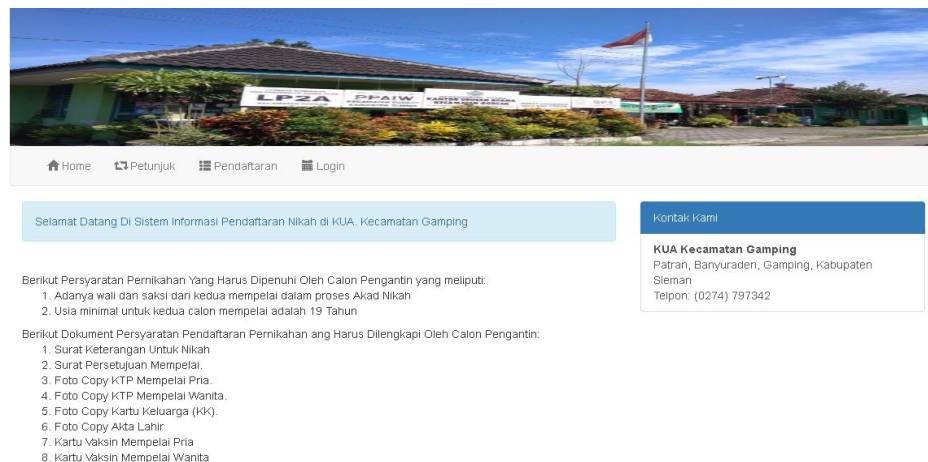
LP2A PPAIW KANTOR URUSAN AGAMA

Home Petunjuk Pendaftaran Login

Selamat Datang Di Sistem Informasi Pendaftaran Nikah di KUA. Kecamatan Gamping

Berikut Persyaratan Pernikahan Yang Harus Dipenuhi Oleh Calon Pengantin yang meliputi:
1. Adanya wali dan saksi dari kedua mempelai dalam proses Akad Nikah
2. Usia minimal untuk kedua calon mempelai adalah 19 Tahun

Berikut Dokument Persyaratan Pendaftaran Pernikahan ang Harus Dilengkapi Oleh Calon Pengantin:
1. Surat Keterangan Untuk Nikah
2. Surat Persetujuan Mempelai.
3. Foto Copy KTP Mempelai Pria.
4. Foto Copy KTP Mempelai Wanita.
5. Foto Copy Kartu Keluarga (KK).
6. Foto Copy Akta Lahir
7. Kartu Vaksin Mempelai Pria
8. Kartu Vaksin Mempelai Wanita

Kontak Kami

KUA Kecamatan Gamping
Patran, Banyuraden, Gamping, Kabupaten Sleman
Telpon: (0274) 797342